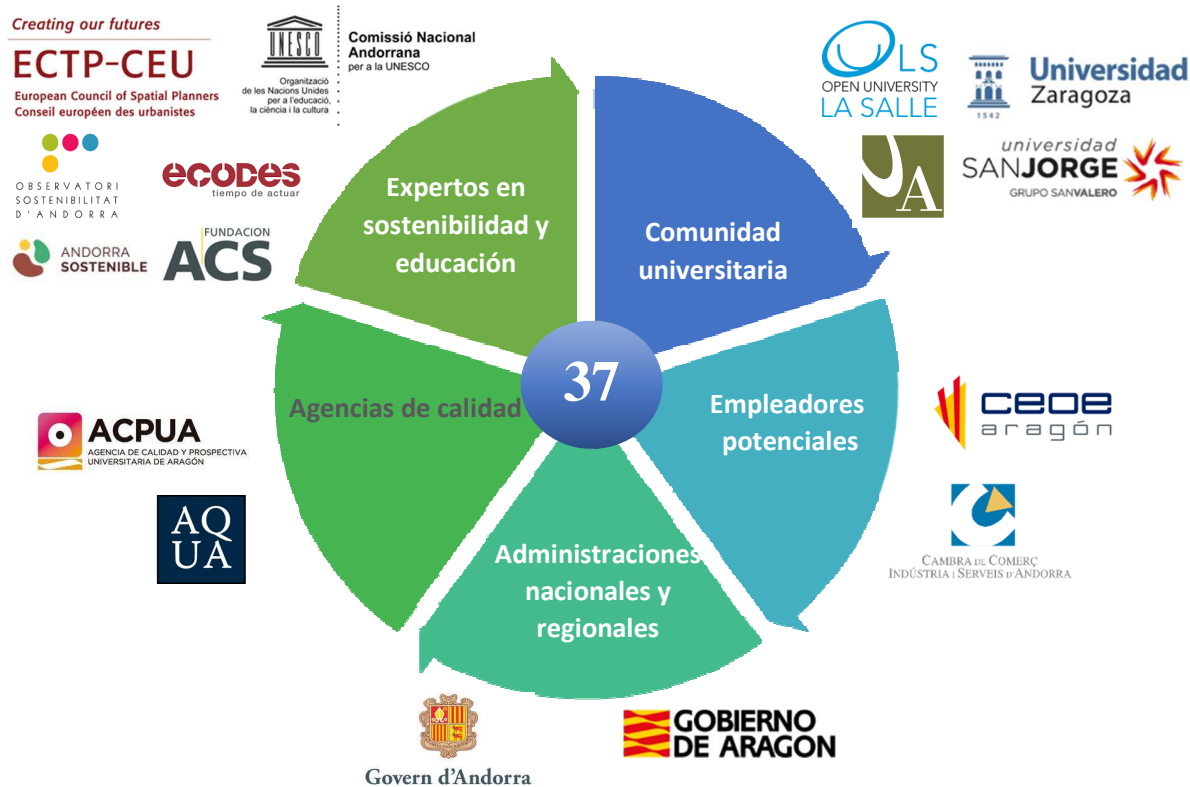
Creating our futures
ECTP-CEU
European Council of Spatial Planners
Conseil européen des urbanistes

UNESCO
Organització de les Nacions Unides per a l'educació, la ciència i la cultura
Comissió Nacional Andorrana per a la UNESCO

OBSERVATORI SOSTENIBILITAT D'ANDORRA

ecodes
tiempo de actuar

ANDORRA SOSTENIBLE

FUNDACION ACS

LS
OPEN UNIVERSITY
LA SALLE

1542
Universidad Zaragoza

A

universidad SANJORGE
GRUPO SANVALERO

Expertos en sostenibilidad y educación

Comunidad universitaria

37

Agencias de calidad

Empleadores potenciales

Administraciones nacionales y regionales

ACPUA
AGENCIA DE CALIDAD Y PROSPECTIVA UNIVERSITARIA DE ARAGÓN

AQ
UA

ceoe
aragón

CAMBRA DE COMERÇ
INDÚSTRIA I SERVEIS D'ANDORRA

Govern d'Andorra

GOBIERNO DE ARAGON